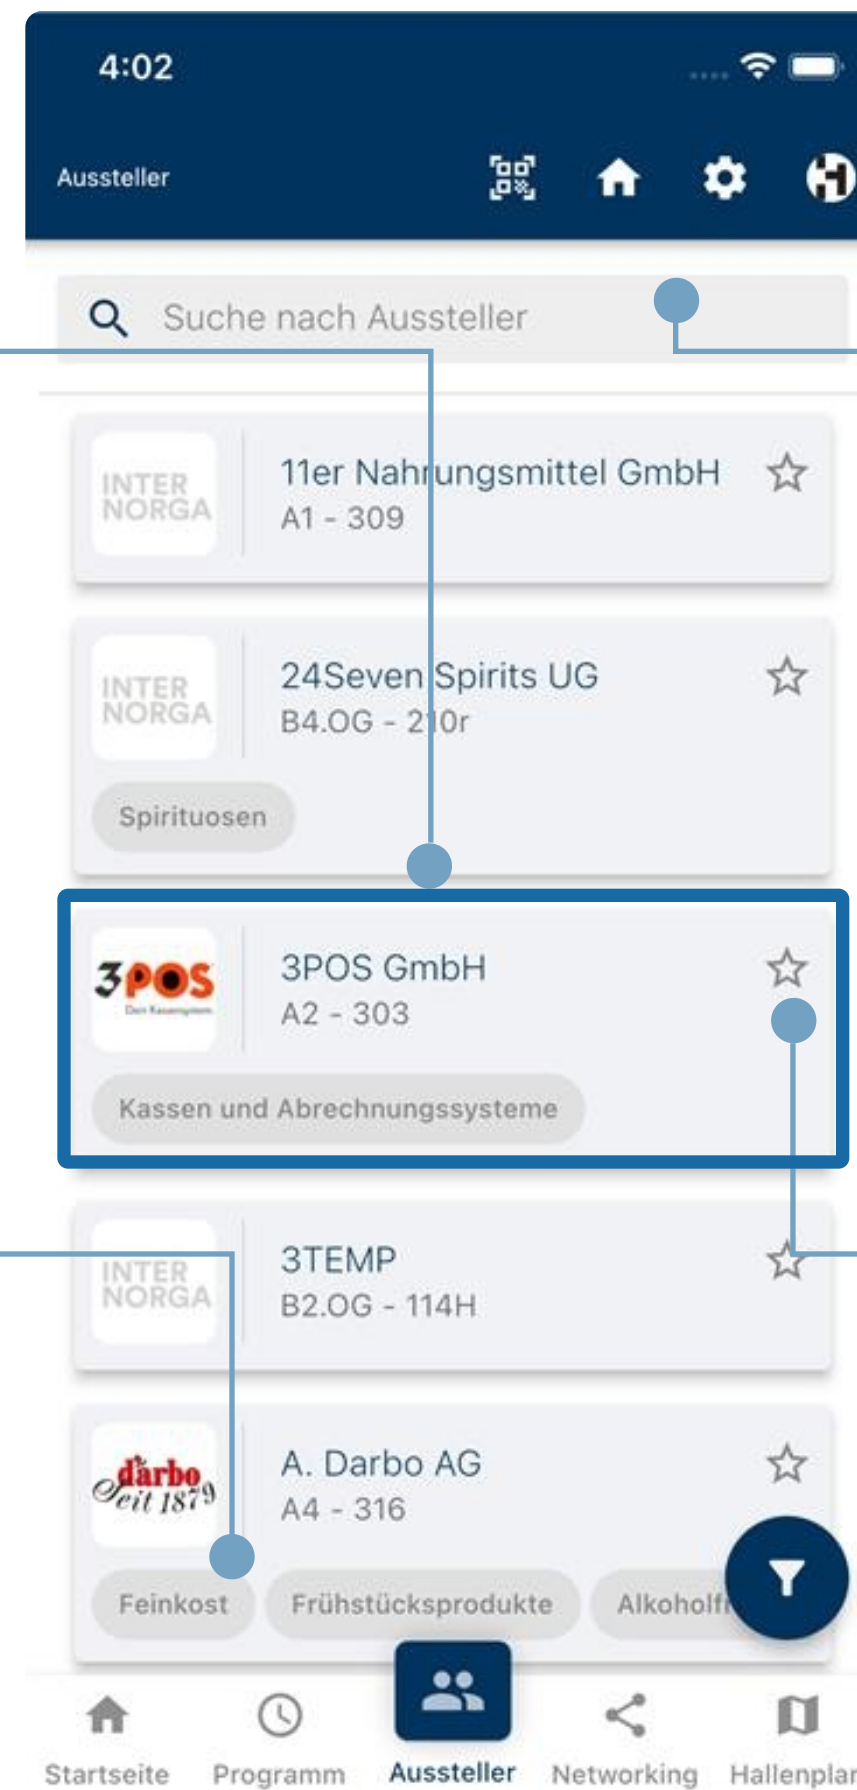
4:02

Aussteller

Suche nach Aussteller

INTER NORGA
11er Nahrungsmittel GmbH
A1 - 309

INTER NORGA
24Seven Spirits UG
B4.OG - 210r
Spirituosen

3POS
3POS GmbH
A2 - 303
Kassen und Abrechnungssysteme

INTER NORGA
3TEMP
B2.OG - 114H

darbo Seit 1879
A. Darbo AG
A4 - 316
Feinkost
Frühstücksprodukte
Alkoholf

Startseite
Programm
Aussteller
Networking
Hallenplan